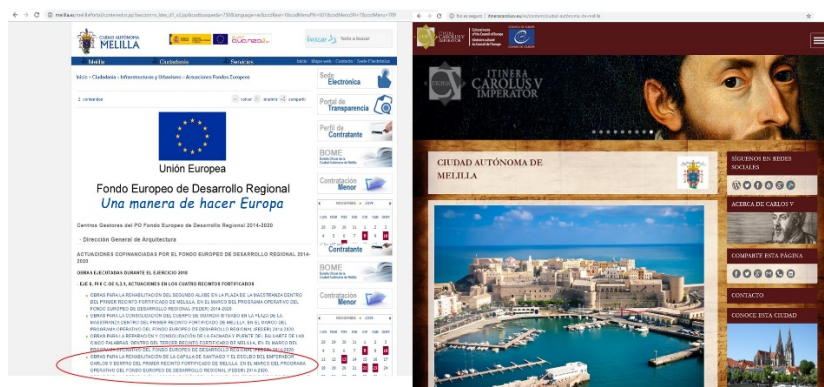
melilla.es/melillaPortal/contenedor.jsp?seccion=s_fdes_d1_v1.jsp&codbusqueda=750&language=es&codResi=1&codMenuPN=601&codMenu=59

No es seguro | itinerariocarlosv.eu/es/content/ciudad-autonoma-de-melilla

CIUDAD AUTÓNOMA MELILLA

Buscar

Melilla Ciudadanía Servicios

Inicio › Ciudadanía › Infraestructuras y Urbanismo › Actuaciones Fondos Europeos

contenidos volver imprimir compartir

Unión Europea

Fondo Europeo de Desarrollo Regional

Una manera de hacer Europa

Centros Gestores del PO Fondo Europeo de Desarrollo Regional 2014-2020

- Dirección General de Arquitectura

ACTUACIONES COFINANCIADAS POR EL FONDO EUROPEO DE DESARROLLO REGIONAL 2014-2020

OBRAS LICITADAS DURANTE EL EJERCICIO 2018

EJE 6. PI 6 C. OE 6.3.1. ACTUACIONES EN LOS CUATRO RECINTOS FORTIFICADOS

OBRAS PARA LA REHABILITACIÓN DEL SEGUNDO ALJIBE EN LA PLAZA DE LA MACETERAZA DENTRO DEL PRIMER RECINTO FORTIFICADO DE MELILLA, EN EL MARCO DEL PROGRAMA OPERATIVO DEL FONDO EUROPEO DE DESARROLLO REGIONAL (FEDER) 2014-2020.

OBRAS PARA LA CONSOLIDACIÓN DEL CUERPO DE GUARDIA SITUADO EN LA PLAZA DE LA MACETERAZA DENTRO DEL PRIMER RECINTO FORTIFICADO DE MELILLA, EN EL MARCO DEL PROGRAMA OPERATIVO DEL FONDO EUROPEO DE DESARROLLO REGIONAL (FEDER) 2014-2020.

OBRAS PARA LA REPARACIÓN Y CONSOLIDACIÓN DE LA FACHADA Y PUENTE DEL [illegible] CINCO PALABRAS, DENTRO DEL TERCER RECINTO FORTIFICADO DE MELILLA, EN EL MARCO DEL PROGRAMA OPERATIVO DEL FONDO EUROPEO DE DESARROLLO REGIONAL (FEDER) 2014-2020.

OBRAS PARA LA REHABILITACIÓN DE LA CAPILLA DE SANTIAGO Y EL ESCUDO DEL EMPERADOR CARLOS V DENTRO DEL PRIMER RECINTO FORTIFICADO DE MELILLA, EN EL MARCO DEL PROGRAMA OPERATIVO DEL FONDO EUROPEO DE DESARROLLO REGIONAL (FEDER) 2014-2020.

Sede Electrónica

Portal de Transparencia

Perfil de Contratante

BOME

Contratación Menor

noviembre 2018

LUN MAR MIE JUE VIE SAB DOM

ITINERA CAROLUS V IMPERATOR

CIUDAD AUTÓNOMA DE MELILLA

SÍGUENOS EN REDES SOCIALES

ACERCA DE CARLOS V

COMPARTE ESTA PÁGINA

CONTACTO

CONOCE ESTA CIUDAD